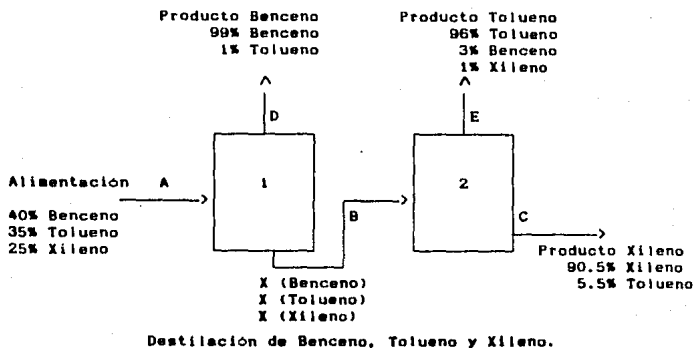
Producto Benceno
99% Benceno
1% Tolueno

Producto Tolueno
96% Tolueno
3% Benceno
1% Xileno

D

E

Alimentacion

A

1

2

40% Benceno
35% Tolueno
25% Xileno

B

C

Producto Xileno
90.5% Xileno
5.5% Tolueno

X (Benceno)
X (Tolueno)
X (Xileno)

Destilacion de Benceno, Tolueno y Xileno.